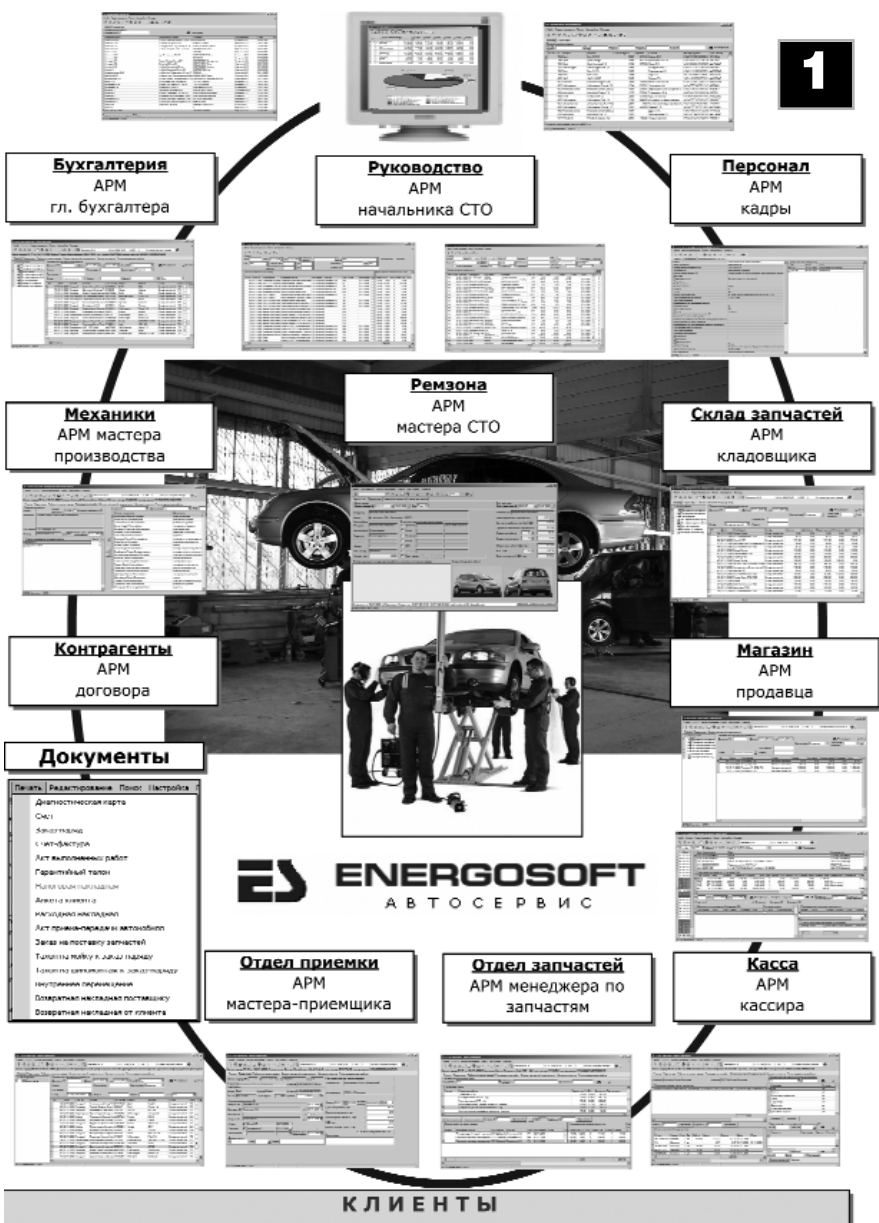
1

Бухгалтерия
АРМ
гл. бухгалтера

Руководство
АРМ
начальника СТО

Персонал
АРМ
кадры

Механики
АРМ мастера
производства

Ремзона
АРМ
мастера СТО

Склад запчастей
АРМ
кладовщика

Контрагенты
АРМ
договора

Магазин
АРМ
продавца

Документы

Печать Редактирование Поиск Настройка

Диагностическая карта
Счет
Заказ-наряд
Счет-фактура
Акт выполненных работ
Гарантийный талон
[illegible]
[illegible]
Накладная
Акт приема-передачи автомобиля
Заказ на поставку запчастей
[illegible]
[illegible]
Внутреннее перемещение
Возвратная накладная поставщику
Возвратная накладная от клиента

ES ENERGOSOFT
АВТОСЕРВИС

Отдел приемки
АРМ
мастера-приемщика

Отдел запчастей
АРМ менеджера по
запчастям

Касса
АРМ
кассира

КЛИЕНТЫ